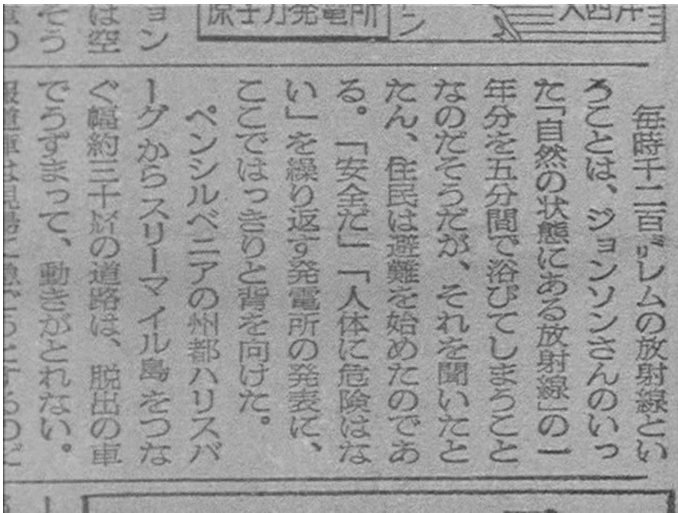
原子力発電所

毎時千二百ミリレムの放射線ということは、ジョンソンさんのいった「自然の状態にある放射線」の一年分を五分間で浴びてしまうことなのだそうだが、それを聞いたとたん、住民は避難を始めたのである。「安全だ」「人体に危険はない」を繰り返す発電所の発表に、ここではっきりと背を向けた。

ペンシルベニアの州都ハリスバーグからスリーマイル島をつなぐ幅約三十ﾒｰﾄﾙの道路は、脱出の車でうずまって、動きがとれない。